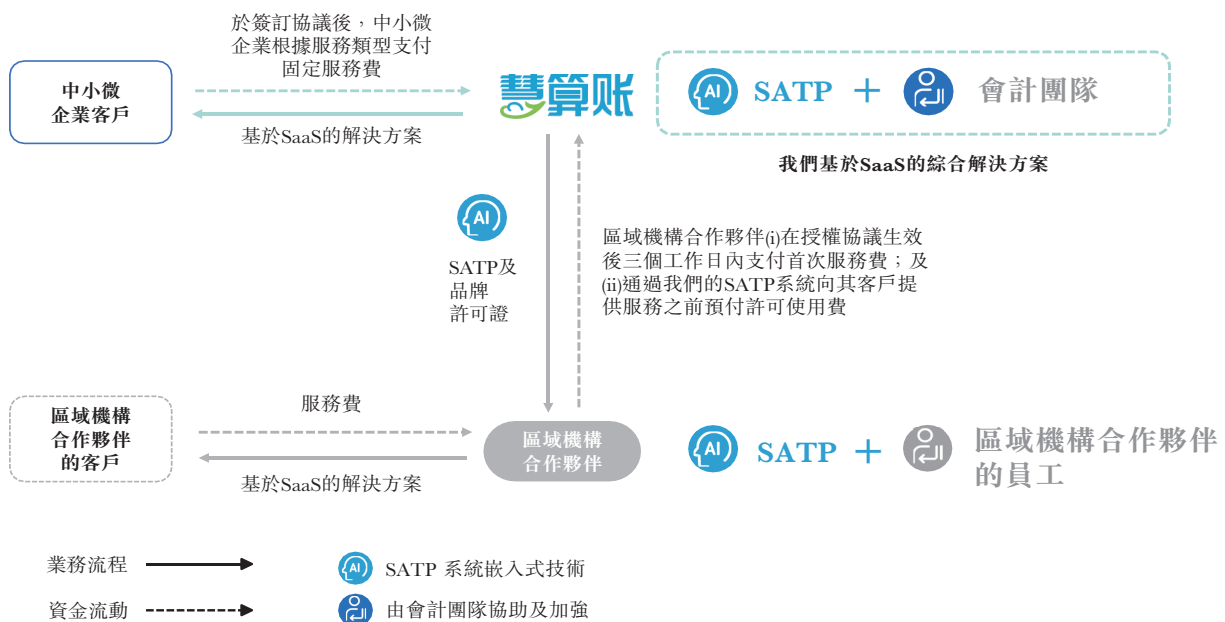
於簽訂協議後，中小微企業根據服務類型支付固定服務費

中小微企業客戶

基於SaaS的解決方案

慧算账

AI SATP ＋ 會計團隊

我們基於SaaS的綜合解決方案

AI

SATP及品牌許可證

區域機構合作夥伴(i)在授權協議生效後三個工作日內支付首次服務費；及(ii)通過我們的SATP系統向其客戶提供服務之前預付許可使用費

區域機構合作夥伴的客戶

服務費

區域機構合作夥伴

基於SaaS的解決方案

AI SATP ＋ 區域機構合作夥伴的員工

業務流程

資金流動

AI SATP 系統嵌入式技術

由會計團隊協助及加強